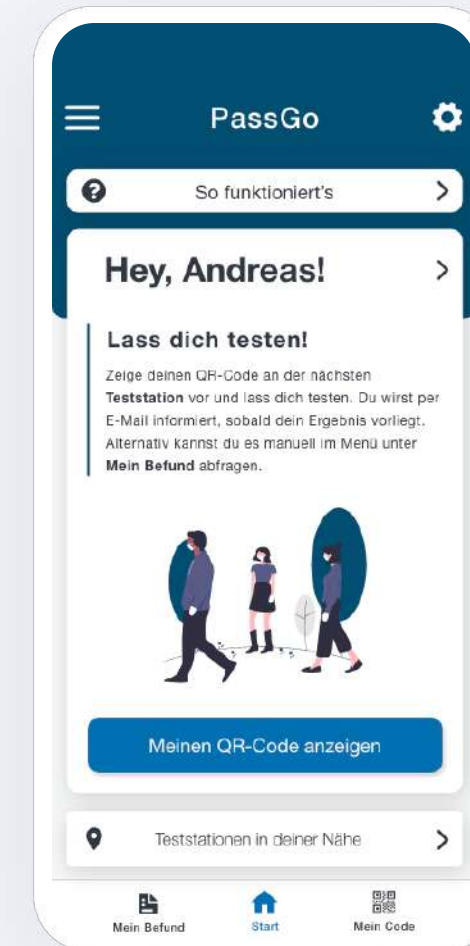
PassGo

So funktioniert's

Hey, Andreas!

Lass dich testen!

Zeige deinen QR-Code an der nächsten **Teststation** vor und lass dich testen. Du wirst per E-Mail informiert, sobald dein Ergebnis vorliegt. Alternativ kannst du es manuell im Menü unter **Mein Befund** abfragen.

Meinen QR-Code anzeigen

Teststationen in deiner Nähe

Mein Befund
Start
Mein Code